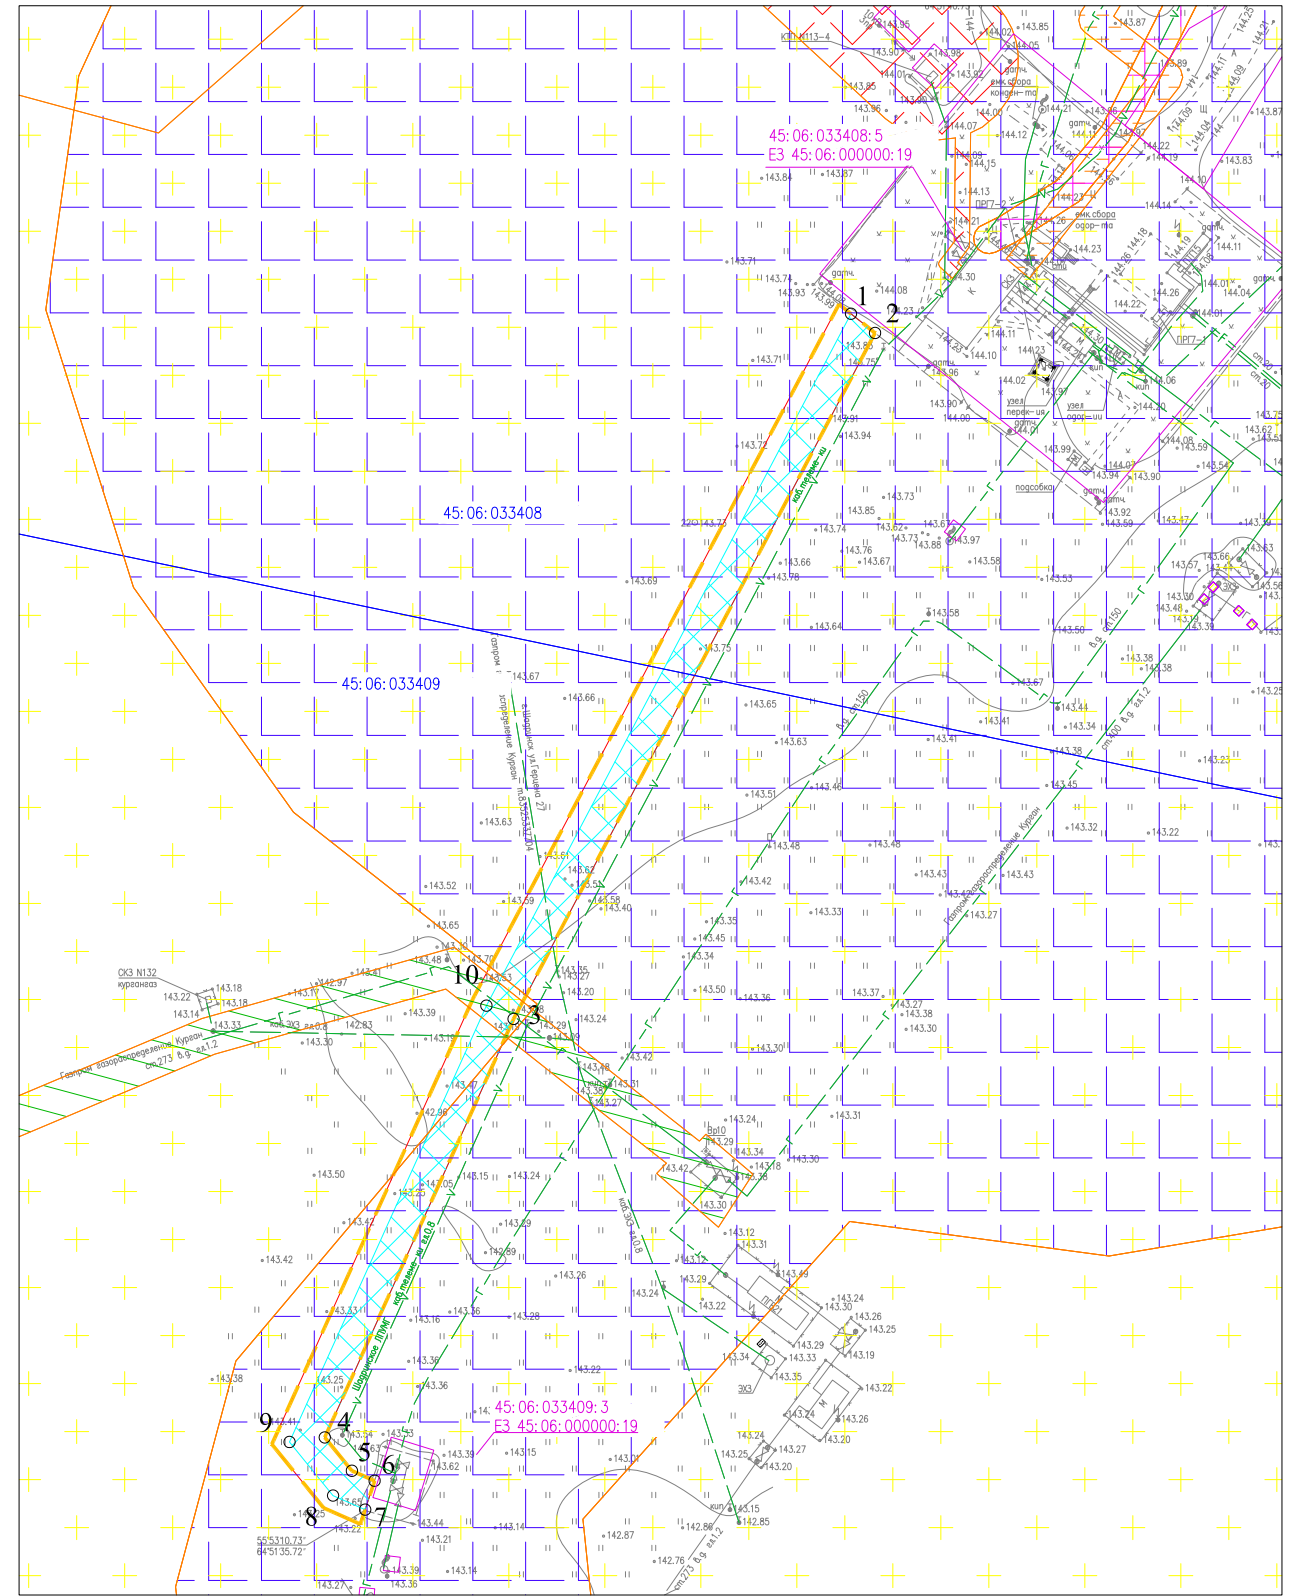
КТП N113-4
143.95
143.85
143.87
144.02
144.05
143.97
143.98
датч.
емк.сбора
конден-та
143.89
143.85
144.01
143.92
143.96
143.90
144.00
144.21
144.07
144.12
143.87
45: 06: 033408: 5
ЕЗ 45: 06: 000000: 19
144.08
144.15
144.22
144.19
143.83
143.84
143.87
144.13
ПРГ7-2
144.10
144.14
144.21
емк.сбора
одор-та
144.23
датч.
144.11
143.71
143.74
143.93
144.30
датч.
144.08
1
2
144.01
144.04
144.26
144.22
144.01
143.71
143.83
143.75
144.11
144.10
144.23
ПРГ7-
143.96
144.02
143.90
узел
перек-ия
узел
одор-ции
144.06
144.20
143.91
143.94
144.00
датч.
144.01
143.75
143.62
143.72
144.08
143.59
143.99
144.07
143.94
143.90
143.54
подсобка
датч.
143.92
143.73
143.85
143.59
143.47
45: 06: 033408
143.74
143.62
143.73
143.88
143.67
143.97
143.76
143.67
143.66
143.78
143.58
143.53
143.66
143.57
143.63
143.56
143.69
143.58
143.30
143.48
143.19
143.39
143.64
143.50
143.38
143.38
143.75
45: 06: 033409
143.67
143.67
143.66
143.65
143.44
143.41
143.34
143.41
143.38
143.25
143.63
143.23
143.45
143.46
143.51
143.63
143.32
143.22
143.48
143.48
143.61
143.62
143.43
143.43
143.52
143.53
143.42
143.42
143.59
143.58
143.40
143.27
143.33
143.65
143.35
143.45
143.34
СКЗ N132
курганаз
143.18
143.22
143.18
143.14
143.33
143.48
143.70
10
143.35
143.27
143.20
143.50
143.36
143.37
143.27
143.38
143.30
143.39
143.19
3
143.29
143.24
143.30
143.30
143.42
143.48
143.31
143.27
143.24
143.31
143.29
143.34
143.18
143.38
143.30
143.42
143.30
143.50
143.15
143.24
143.05
143.12
143.31
143.42
143.29
143.42
143.26
143.49
143.29
143.24
143.30
143.26
143.25
143.24
143.28
143.22
143.36
143.16
143.36
143.33
143.29
143.19
143.22
143.38
143.36
143.25
143.35
143.22
9
4
5
6
45: 06: 033409: 3
ЕЗ 45: 06: 000000: 19
143.62
143.39
143.15
143.24
143.26
143.20
143.27
143.25
143.20
143.01
8
7
143.44
143.14
143.15
142.85
142.86
142.87
143.21
143.14
142.76
55°53'10.73"
64°51'35.72"
143.27
143.36
143.39